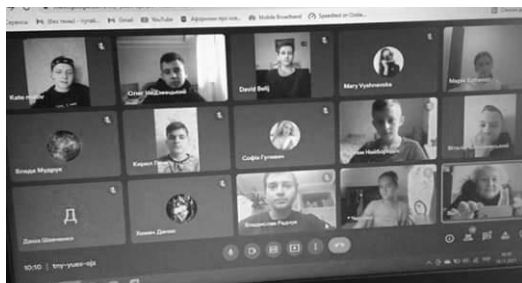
Додатки (Без теми) - тупай... Gmail YouTube Афоризми про осв... Mobile Broadband Speedtest от Ookla

Kate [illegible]

Олег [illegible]

David Belij

Mary Vyshnevska

Марія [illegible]

Влада Мазурук

Кирил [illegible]

Софія Гуляєва

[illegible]

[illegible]

Д

Даша Шевченко

Хомик Даниїл

Владислав Радчук

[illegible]

10:10 | tny-yuaz-ojs